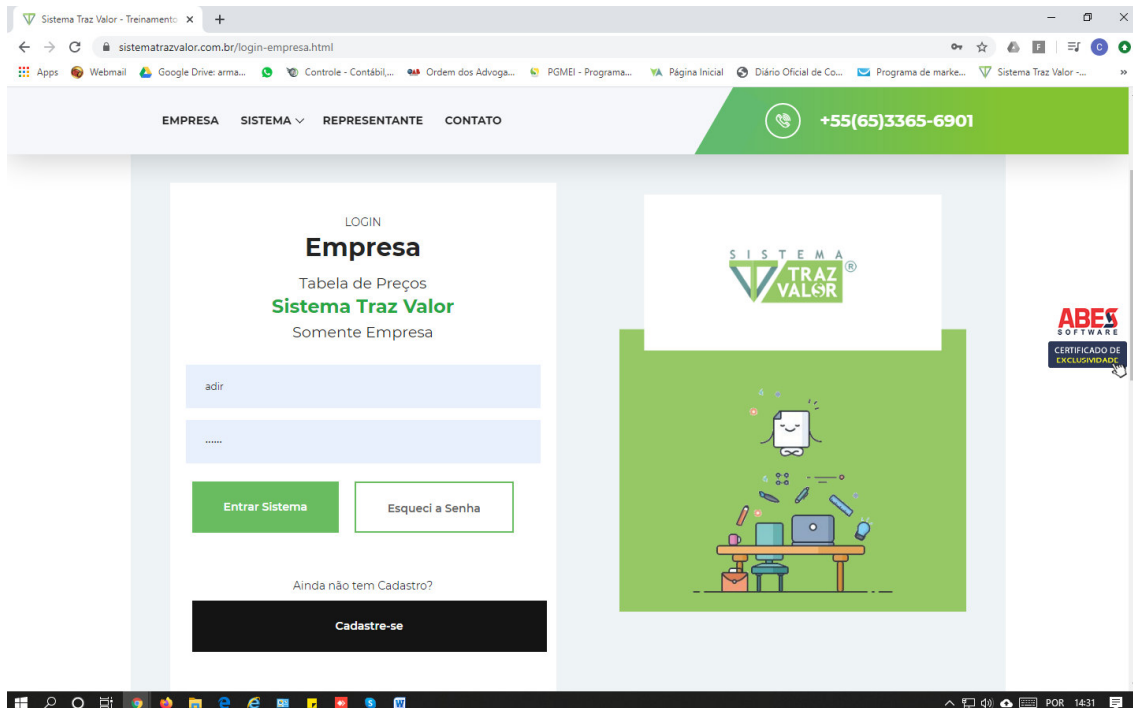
Sistema Traz Valor - Treinamento ×
sistematrazvalor.com.br/login-empresa.html
Apps Webmail Google Drive: arma... Controle - Contábil,... Ordem dos Advoga... PGMEI - Programa... Página Inicial Diário Oficial de Co... Programa de marke... Sistema Traz Valor -...

EMPRESA SISTEMA REPRESENTANTE CONTATO
+55(65)3365-6901

LOGIN
Empresa
Tabela de Preços
Sistema Traz Valor
Somente Empresa

adir
......

Entrar Sistema
Esqueci a Senha

Ainda não tem Cadastro?
Cadastre-se

SISTEMA TRAZ VALOR ®

ABES SOFTWARE
CERTIFICADO DE EXCLUSIVIDADE

POR 14:31